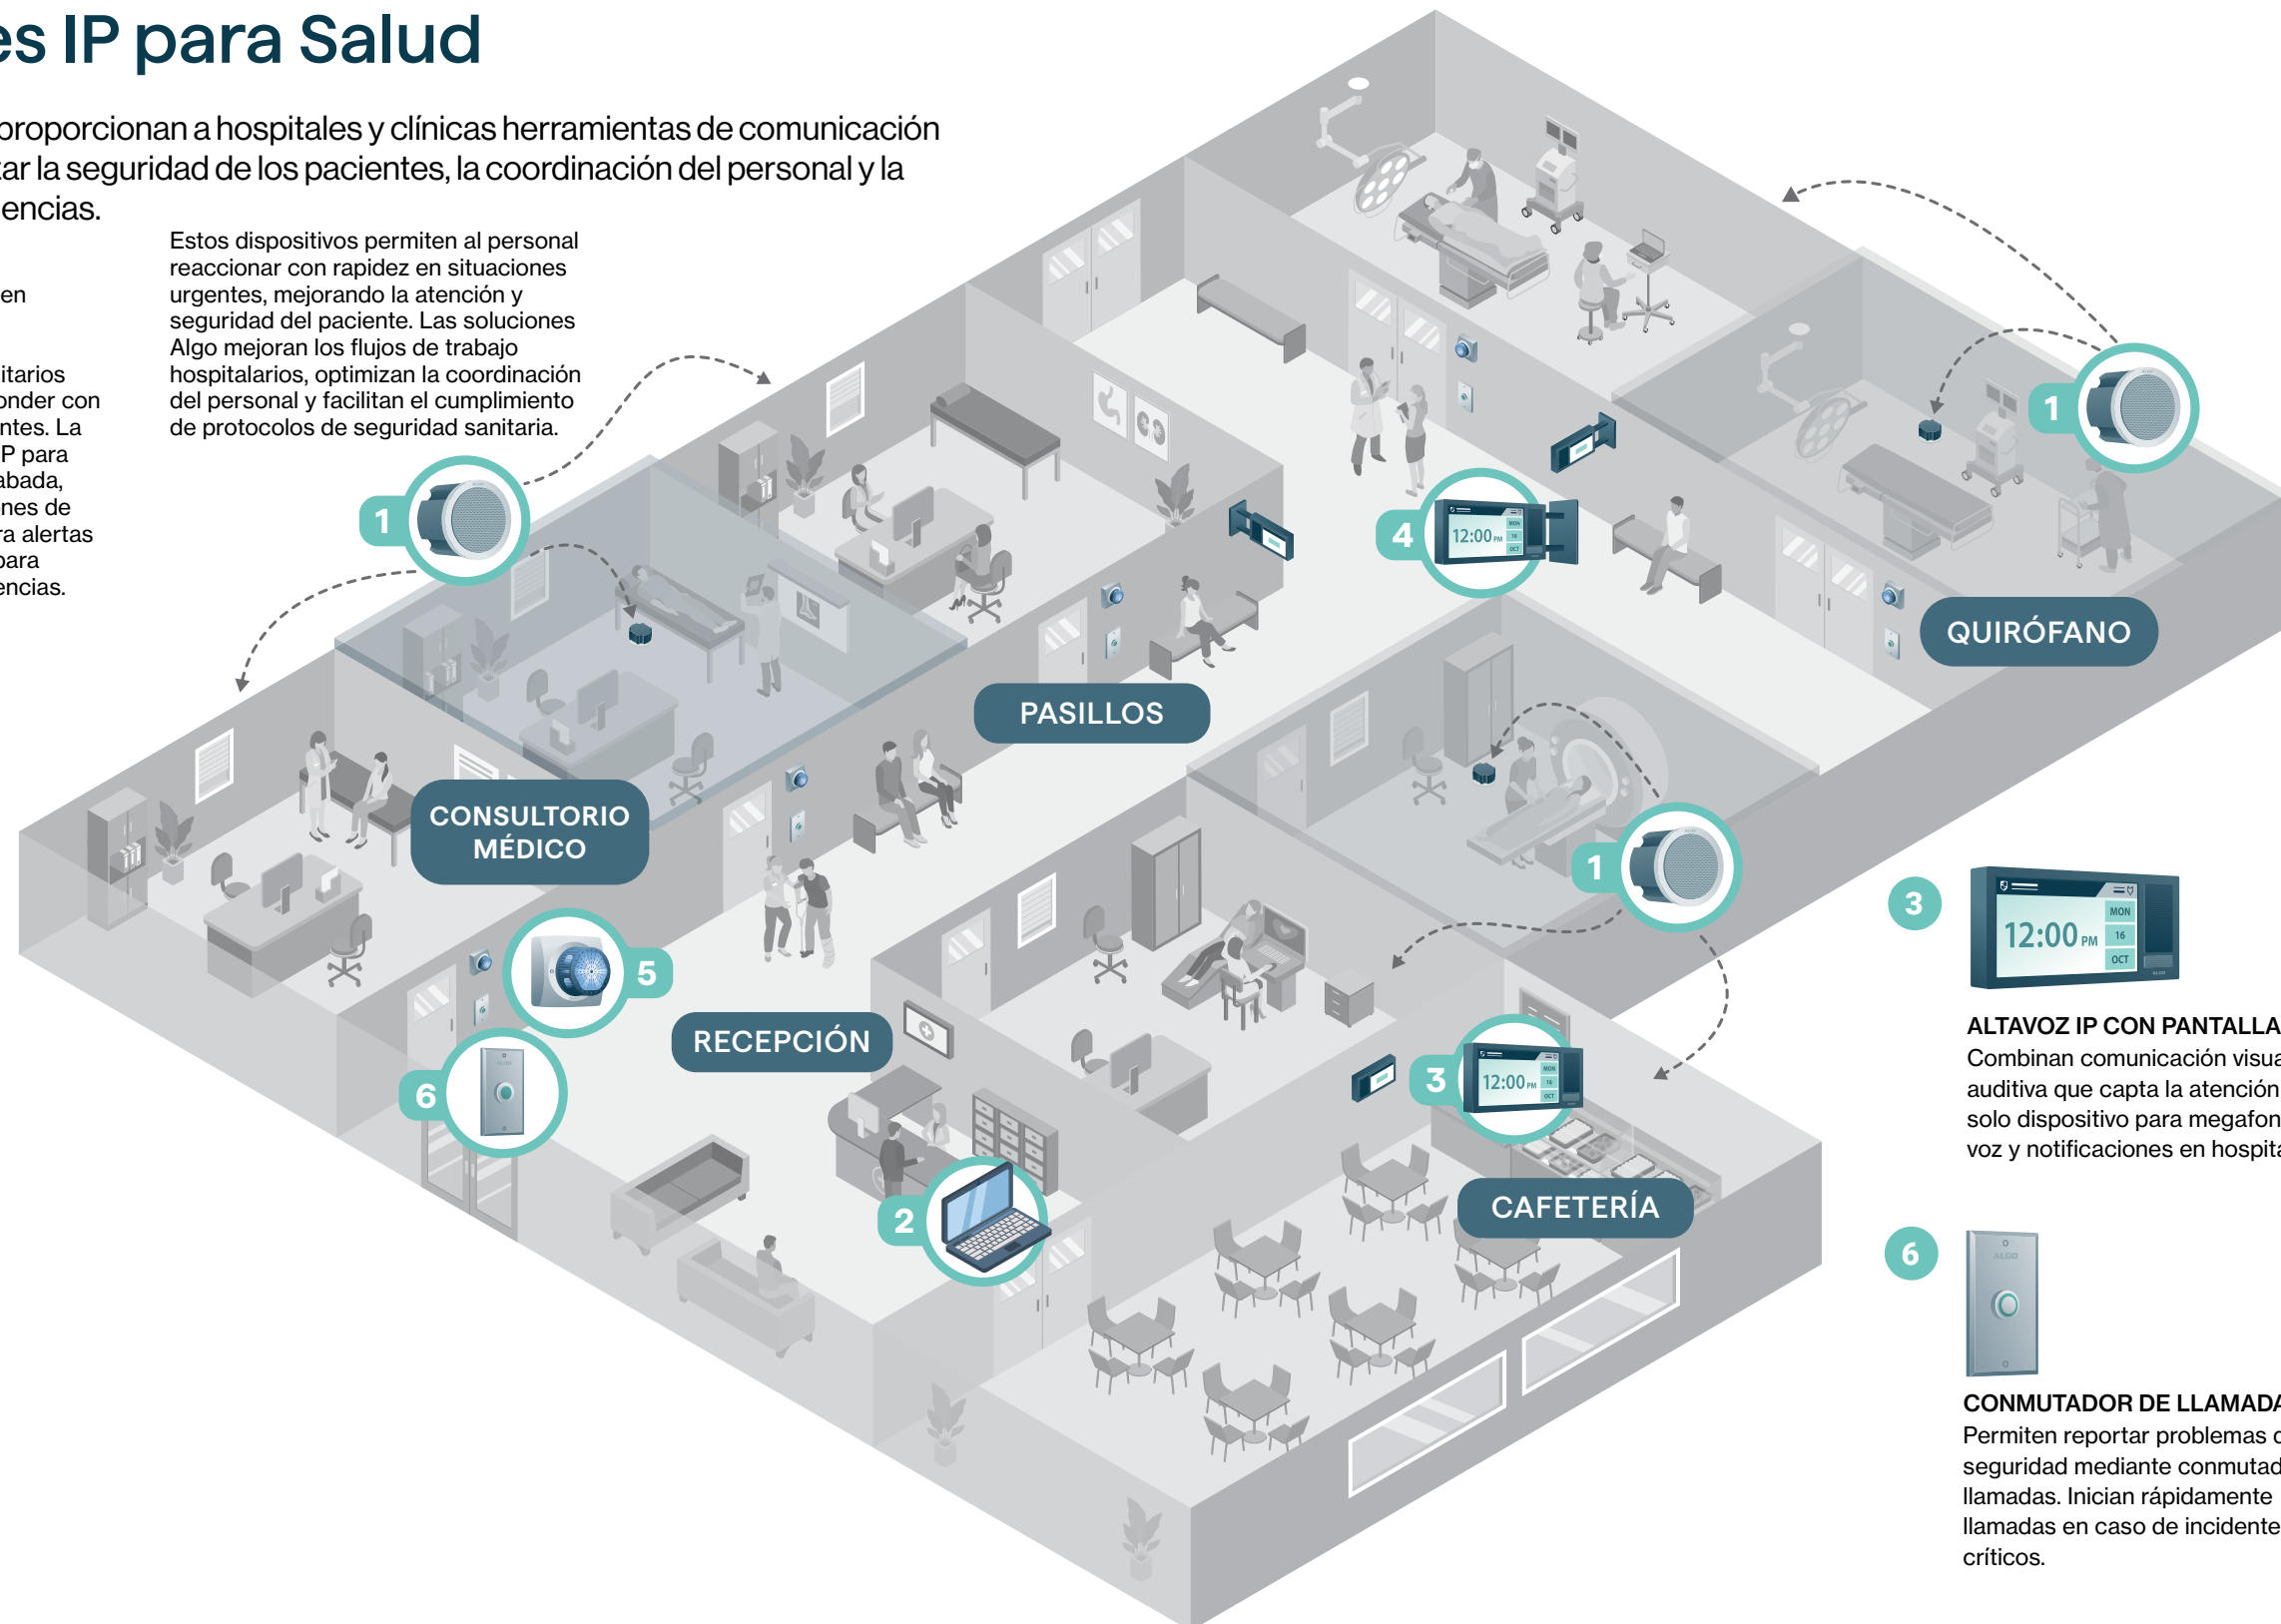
es IP para Salud

proporcionan a hospitales y clínicas herramientas de comunicación tar la seguridad de los pacientes, la coordinación del personal y la encias.

en

itarios
onder con
ntes. La
P para
abada,
nes de
ra alertas
para
encias.

Estos dispositivos permiten al personal reaccionar con rapidez en situaciones urgentes, mejorando la atención y seguridad del paciente. Las soluciones Algo mejoran los flujos de trabajo hospitalarios, optimizan la coordinación del personal y facilitan el cumplimiento de protocolos de seguridad sanitaria.

1

1

4

12:00 PM MON 16 OCT

1

QUIRÓFANO

PASILLOS

CONSULTORIO MÉDICO

1

5

RECEPCIÓN

6

3

12:00 PM MON 16 OCT

CAFETERÍA

2

3

12:00 PM MON 16 OCT

ALTAVOZ IP CON PANTALLA
Combinan comunicación visua auditiva que capta la atención solo dispositivo para megafon voz y notificaciones en hospita

6

CONMUTADOR DE LLAMAD
Permiten reportar problemas seguridad mediante conmutad llamadas. Inician rápidamente llamadas en caso de incidente críticos.